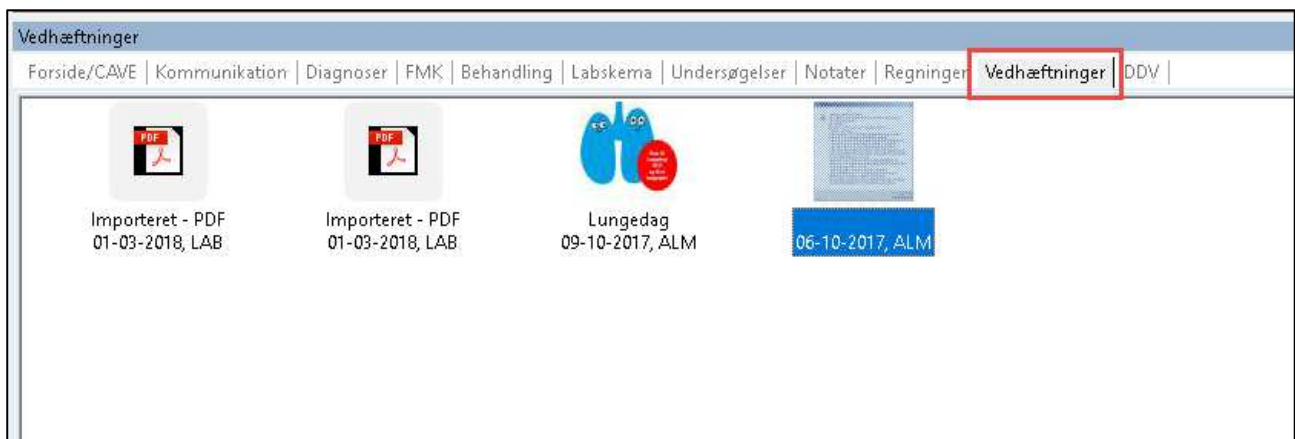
Vedhæftninger

Forside/CAVE | Kommunikation | Diagnoser | FMK | Behandling | Labskema | Undersøgelser | Notater | Regninger | Vedhæftninger | DDV |

PDF

Importeret - PDF
01-03-2018, LAB

PDF

Importeret - PDF
01-03-2018, LAB

Lungedag
09-10-2017, ALM

06-10-2017, ALM